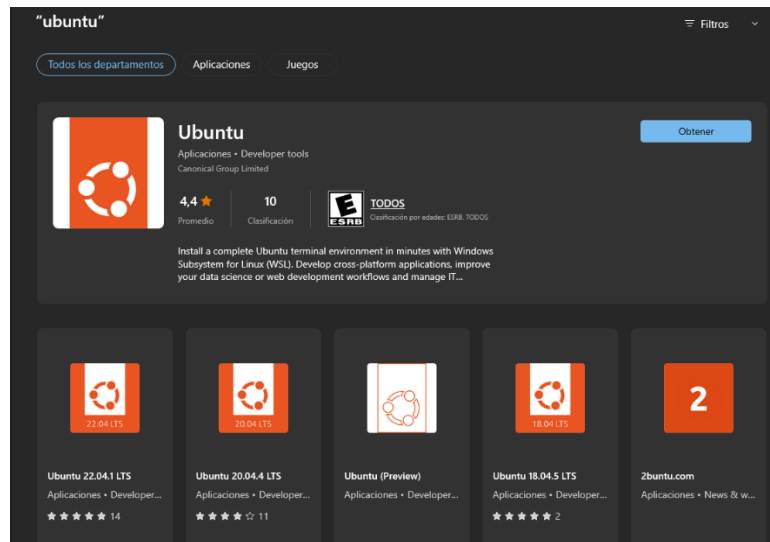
"ubuntu"

Filtros

Todos los departamentos
Aplicaciones
Juegos

Ubuntu
Aplicaciones • Developer tools
Canonical Group Limited

Obtener

4,4 ★
Promedio

10
Clasificación

E
ESRB
TODOS
Clasificación por edades: ESRB. TODOS

Install a complete Ubuntu terminal environment in minutes with Windows Subsystem for Linux (WSL). Develop cross-platform applications, improve your data science or web development workflows and manage IT...

22.04 LTS
Ubuntu 22.04.1 LTS
Aplicaciones • Developer...
★★★★★ 14

20.04 LTS
Ubuntu 20.04.4 LTS
Aplicaciones • Developer...
★★★★☆ 11

Ubuntu (Preview)
Aplicaciones • Developer...

18.04 LTS
Ubuntu 18.04.5 LTS
Aplicaciones • Developer...
★★★★★ 2

2
2buntu.com
Aplicaciones • News & w...